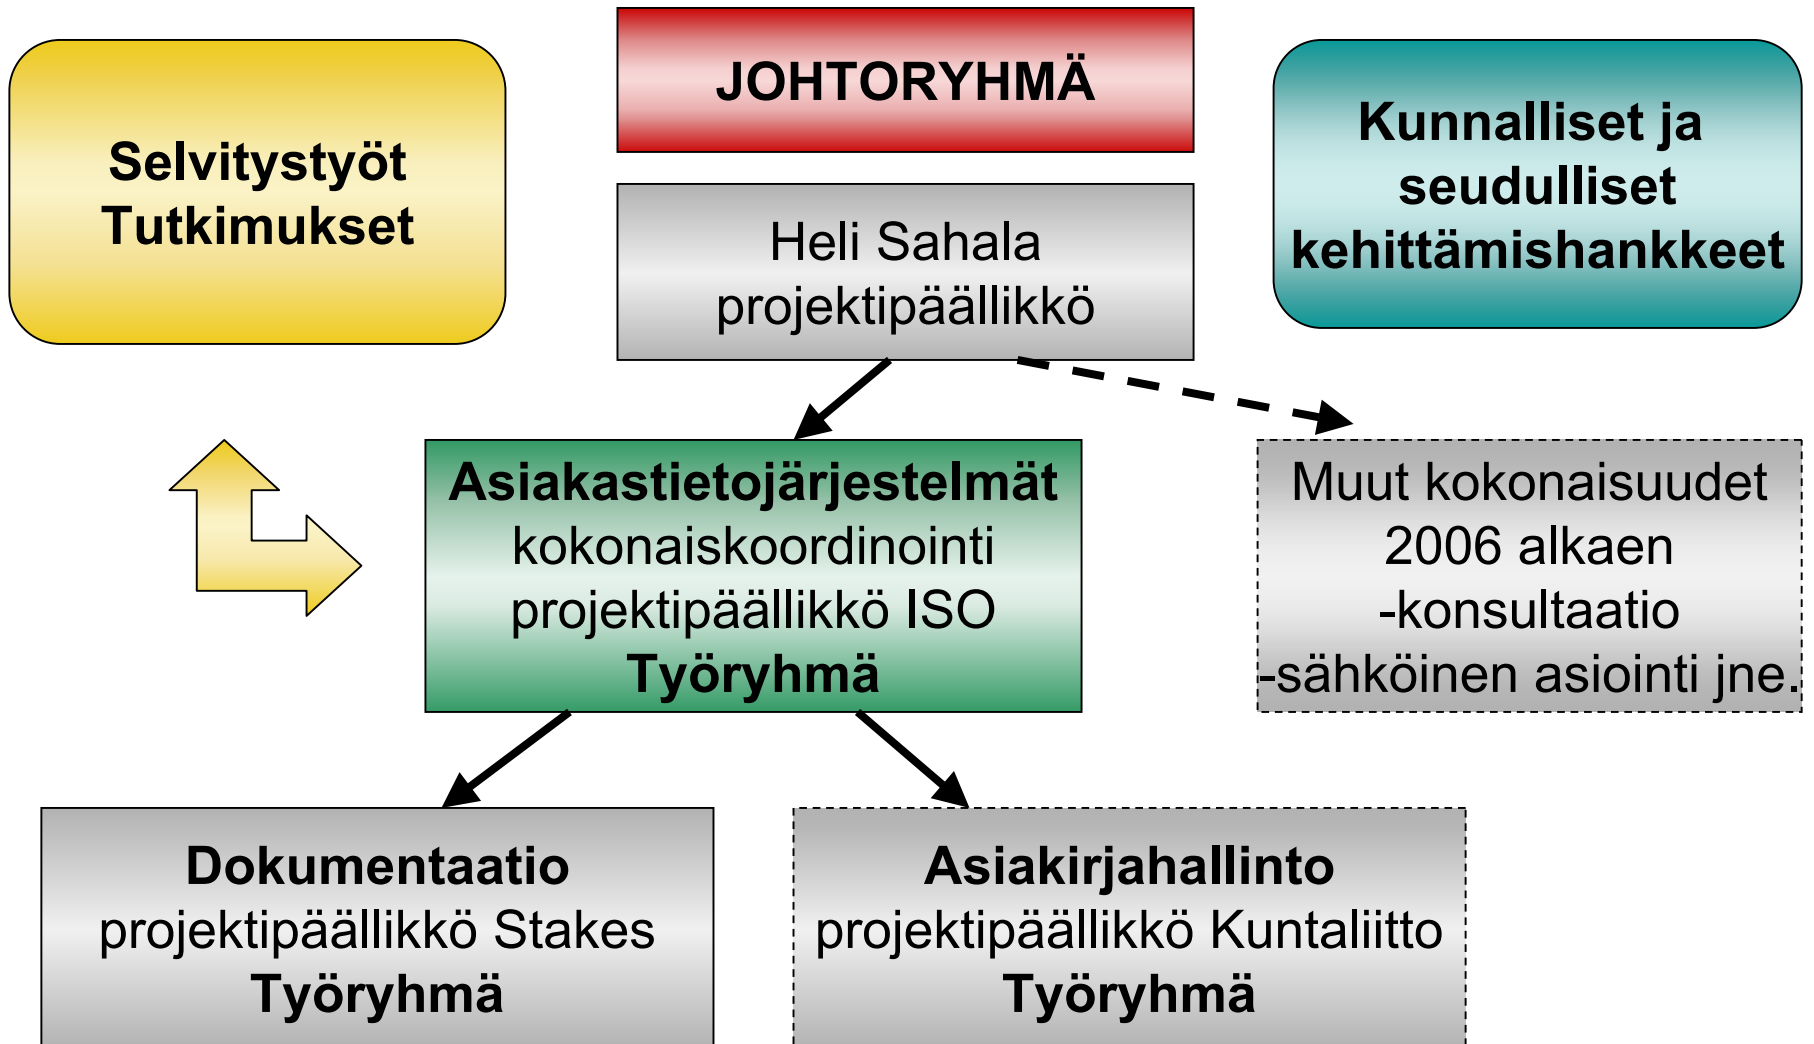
Selvitystyöt
Tutkimukset

JOHTORYHMÄ

Heli Sahala
projektipäällikkö

Kunnalliset ja
seudulliset
kehittämishankkeet

Asiakastietojärjestelmät
kokonaiskoordinointi
projektipäällikkö ISO
Työryhmä

Muut kokonaisuudet
2006 alkaen
-konsultaatio
-sähköinen asiointi jne.

Dokumentaatio
projektipäällikkö Stakes
Työryhmä

Asiakirjahallinto
projektipäällikkö Kuntaliitto
Työryhmä